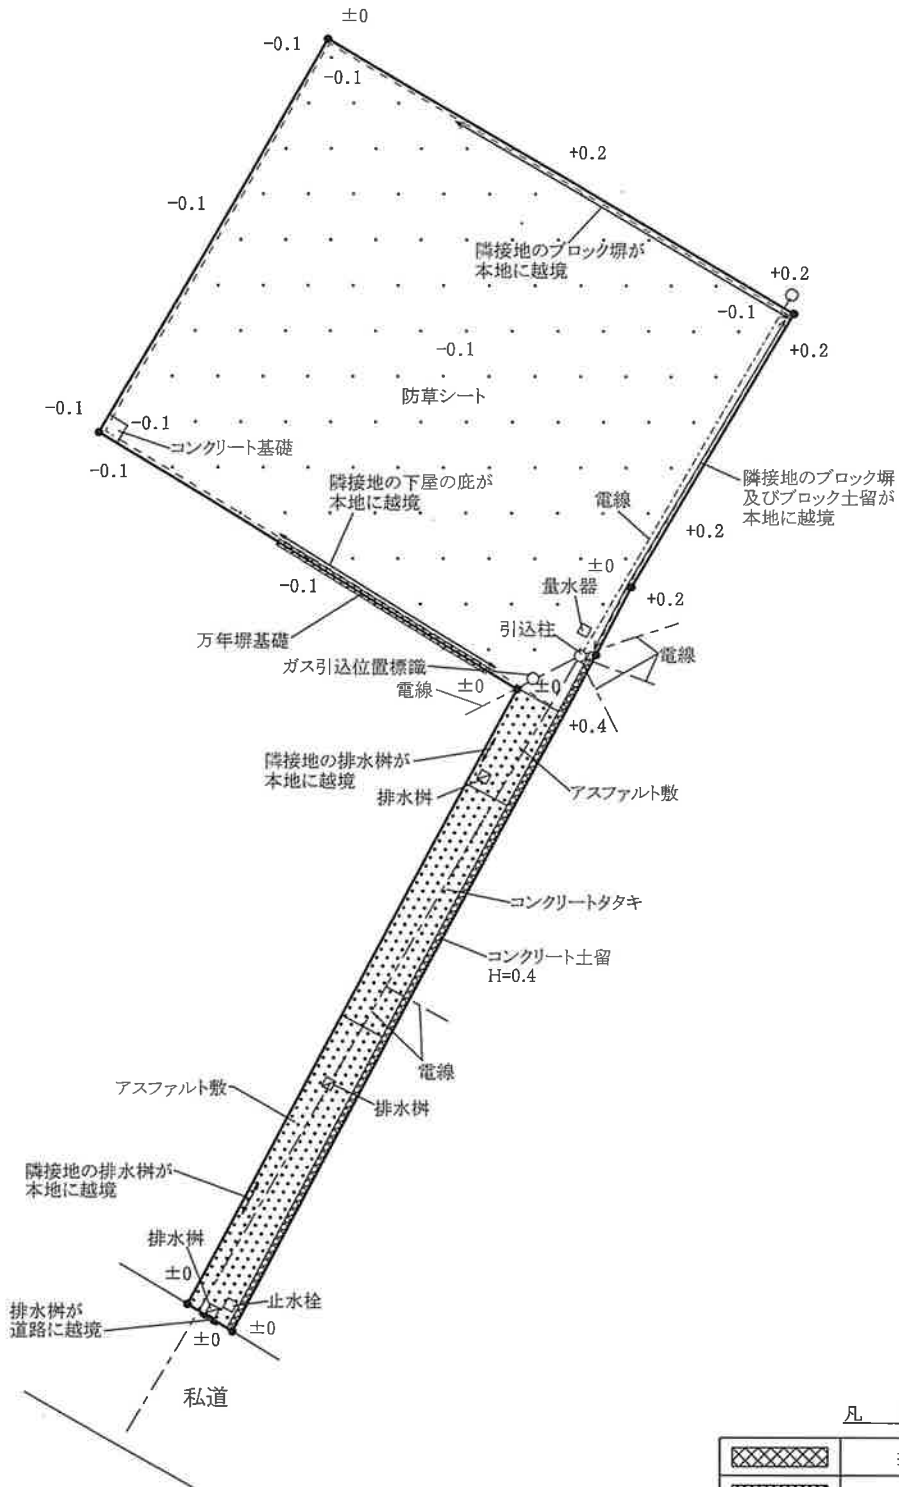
±0
-0.1
-0.1
+0.2
-0.1
隣接地のブロック塀が本地に越境
+0.2
-0.1
+0.2
-0.1
防草シート
-0.1
-0.1
コンクリート基礎
-0.1
隣接地の下屋の庇が本地に越境
電線
隣接地のブロック塀及びブロック土留が本地に越境
+0.2
±0
量水器
+0.2
-0.1
万年塀基礎
引込柱
電線
ガス引込位置標識
電線
±0
±0
+0.4
隣接地の排水桝が本地に越境
排水桝
アスファルト敷
コンクリートタタキ
コンクリート土留
H=0.4
電線
アスファルト敷
排水桝
隣接地の排水桝が本地に越境
排水桝
±0
止水栓
排水桝が道路に越境
±0
±0
私道
凡 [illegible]